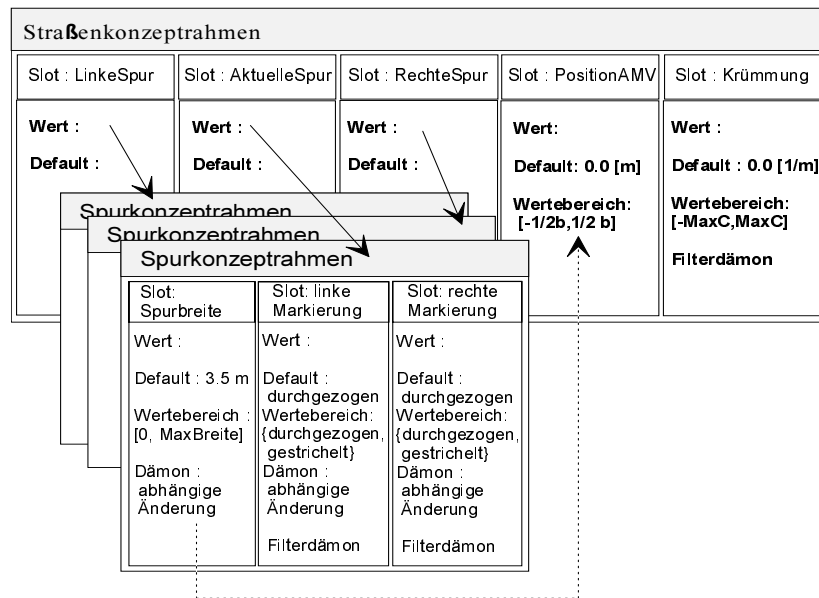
Straßenkonzeptrahmen

Slot : LinkeSpur

Wert :

Default :

Slot : AktuelleSpur

Wert :

Default :

Slot : RechteSpur

Wert :

Default :

Slot : PositionAMV

Wert:

Default: 0.0 [m]

Wertebereich: [-1/2b,1/2 b]

Slot : Krümmung

Wert :

Default : 0.0 [1/m]

Wertebereich: [-MaxC,MaxC]

Filterdämon

Spurkonzeptrahmen

Spurkonzeptrahmen

Spurkonzeptrahmen

Slot: Spurbreite

Wert :

Default : 3.5 m

Wertebereich : [0, MaxBreite]

Dämon : abhängige Änderung

Slot: linke Markierung

Wert :

Default : durchgezogen

Wertebereich: {durchgezogen, gestrichelt}

Dämon : abhängige Änderung

Filterdämon

Slot: rechte Markierung

Wert :

Default : durchgezogen

Wertebereich: {durchgezogen, gestrichelt}

Dämon : abhängige Änderung

Filterdämon